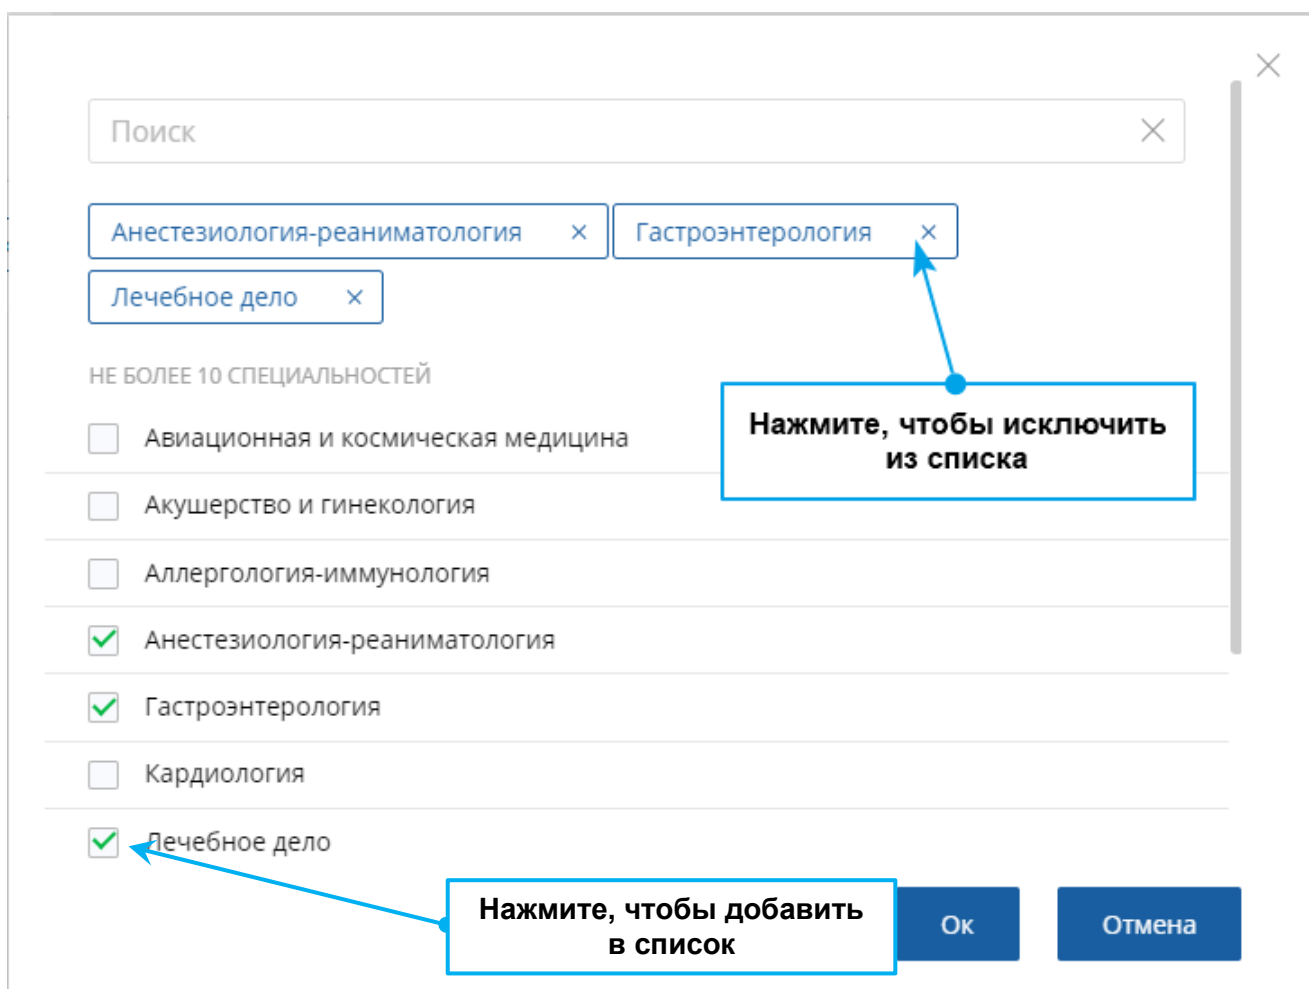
Поиск

Анестезиология-реаниматология ×
Гастроэнтерология ×
Лечебное дело ×

НЕ БОЛЕЕ 10 СПЕЦИАЛЬНОСТЕЙ

Нажмите, чтобы исключить из списка

Авиационная и космическая медицина
Акушерство и гинекология
Аллергология-иммунология
Анестезиология-реаниматология
Гастроэнтерология
Кардиология
Лечебное дело

Нажмите, чтобы добавить в список

Ок
Отмена